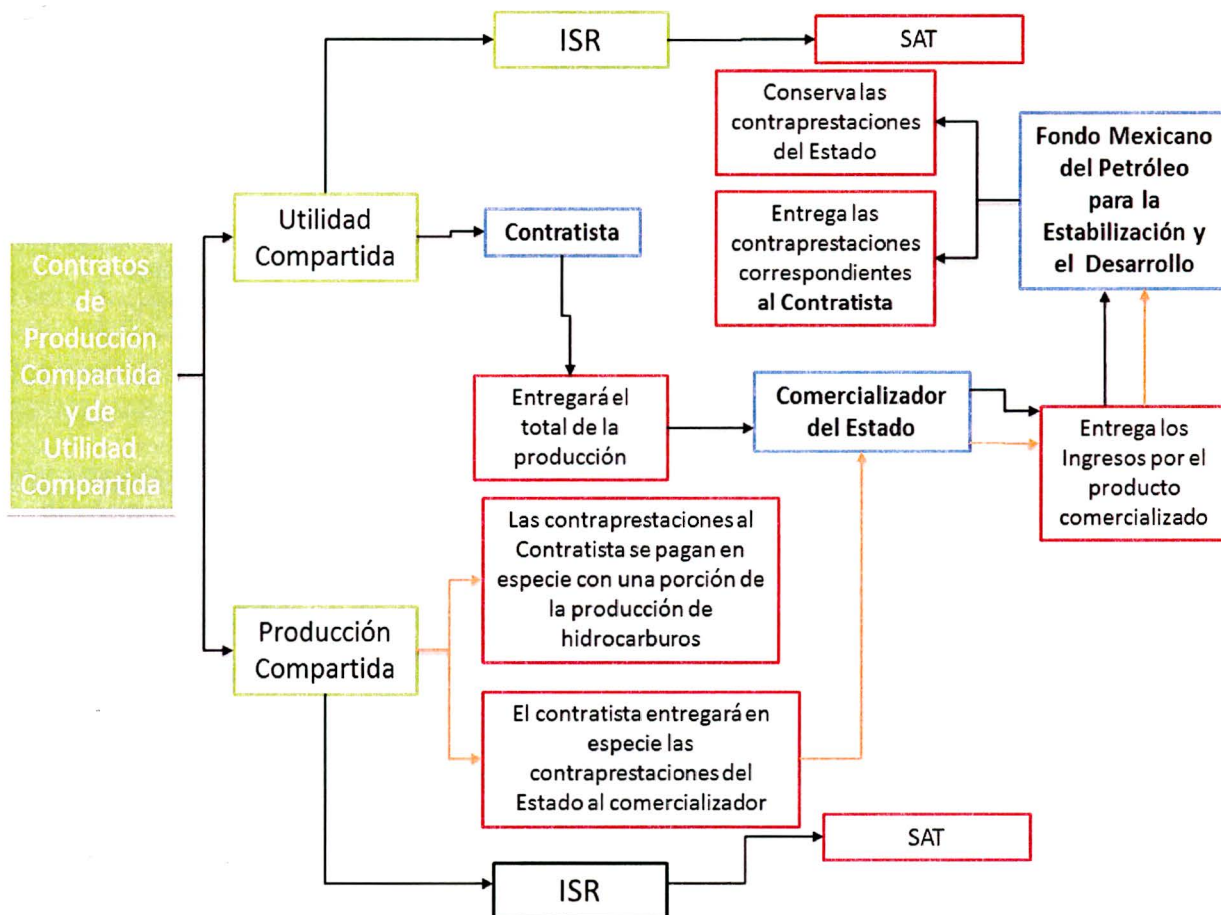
ISR

SAT

Conserva las contraprestaciones del Estado

Entrega las contraprestaciones correspondientes al Contratista

Fondo Mexicano del Petróleo para la Estabilización y el Desarrollo

Contratos de Producción Compartida y de Utilidad Compartida

Utilidad Compartida

Contratista

Entregará el total de la producción

Comercializador del Estado

Entrega los Ingresos por el producto comercializado

Las contraprestaciones al Contratista se pagan en especie con una porción de la producción de hidrocarburos

Producción Compartida

El contratista entregará en especie las contraprestaciones del Estado al comercializador

SAT

ISR